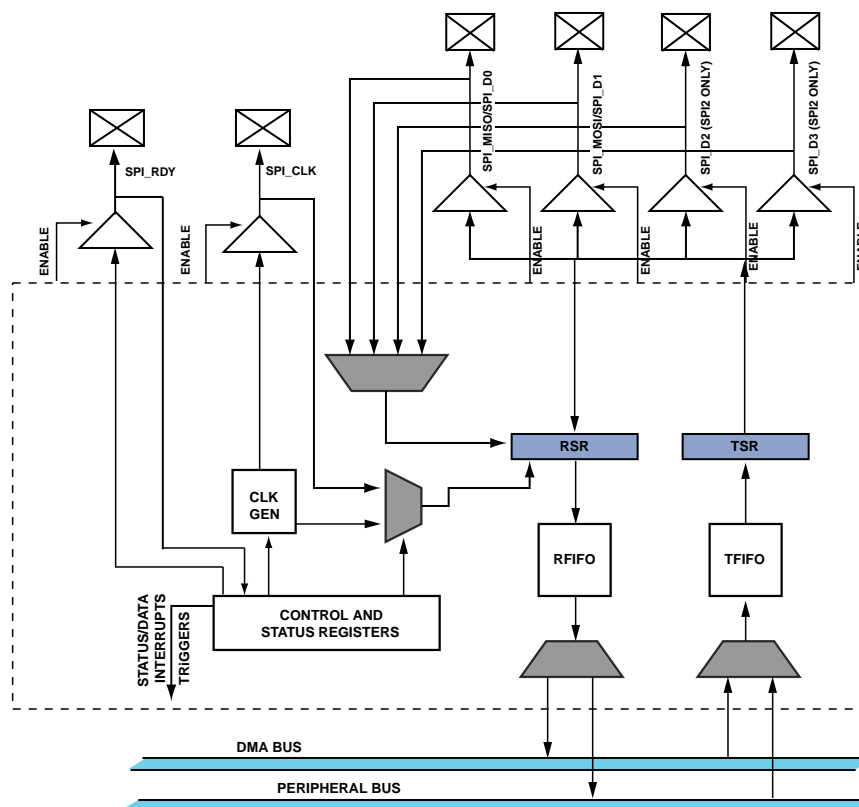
SPI_RDY
SPI_CLK
SPI_MISO/SPI_D0
SPI_MOSI/SPI_D1
SPI_D2 (SPI2 ONLY)
SPI_D3 (SPI2 ONLY)
ENABLE
ENABLE
ENABLE
ENABLE
ENABLE
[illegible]
RSR
TSR
CLK GEN
RFIFO
TFIFO
CONTROL AND STATUS REGISTERS
STATUS/DATA
INTERRUPTS
TRIGGERS
DMA BUS
PERIPHERAL BUS